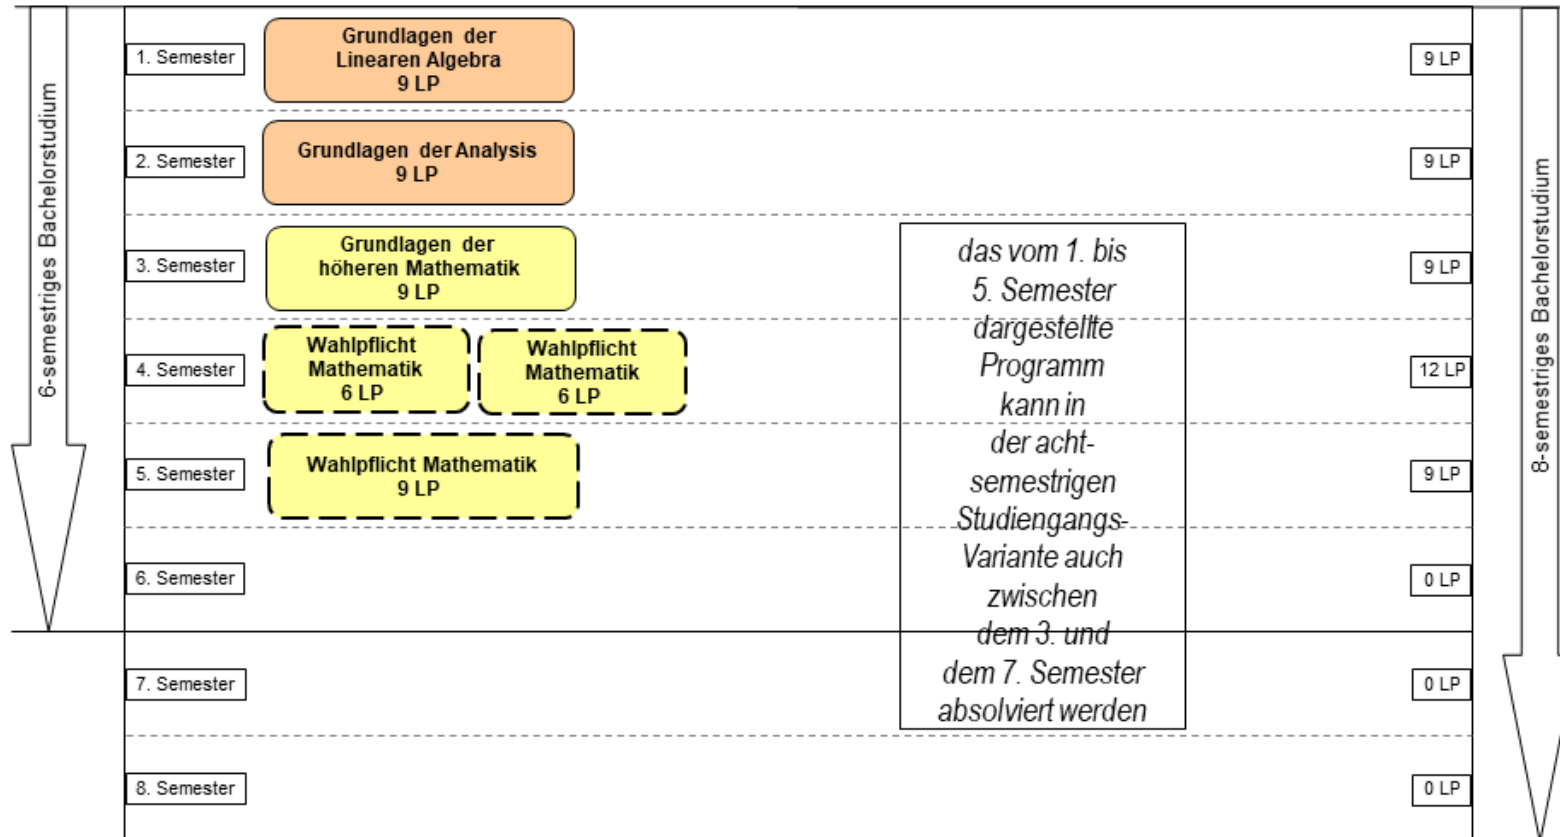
6-semestriges Bachelorstudium

1. Semester
Grundlagen der Linearen Algebra
9 LP
9 LP

2. Semester
Grundlagen der Analysis
9 LP
9 LP

3. Semester
Grundlagen der höheren Mathematik
9 LP
9 LP

4. Semester
Wahlpflicht Mathematik
6 LP
Wahlpflicht Mathematik
6 LP
12 LP

5. Semester
Wahlpflicht Mathematik
9 LP
9 LP

6. Semester
0 LP

7. Semester
0 LP

8. Semester
0 LP

das vom 1. bis 5. Semester dargestellte Programm kann in der achtsemestrigen Studiengangs-Variante auch zwischen dem 3. und dem 7. Semester absolviert werden

8-semestriges Bachelorstudium